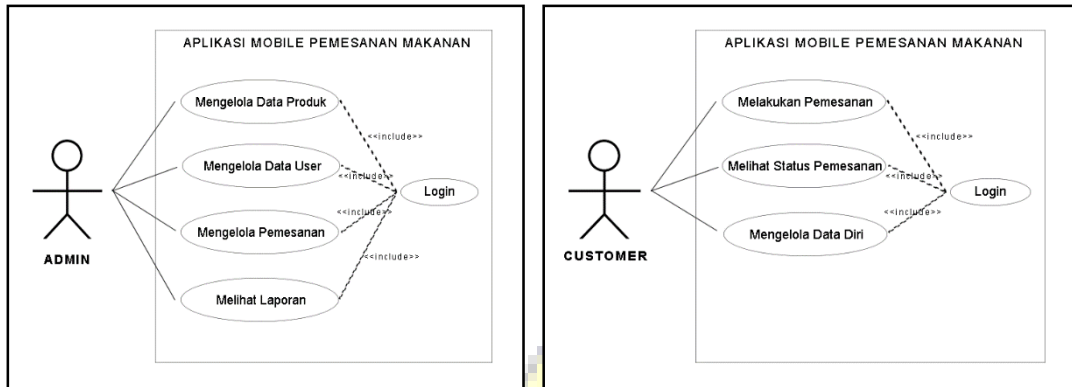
APLIKASI MOBILE PEMESANAN MAKANAN

ADMIN

Mengelola Data Produk

Mengelola Data User

Mengelola Pemesanan

Melihat Laporan

<<include>>

<<include>>

<<include>>

<<include>>

Login

APLIKASI MOBILE PEMESANAN MAKANAN

CUSTOMER

Melakukan Pemesanan

Melihat Status Pemesanan

Mengelola Data Diri

<<include>>

<<include>>

<<include>>

Login